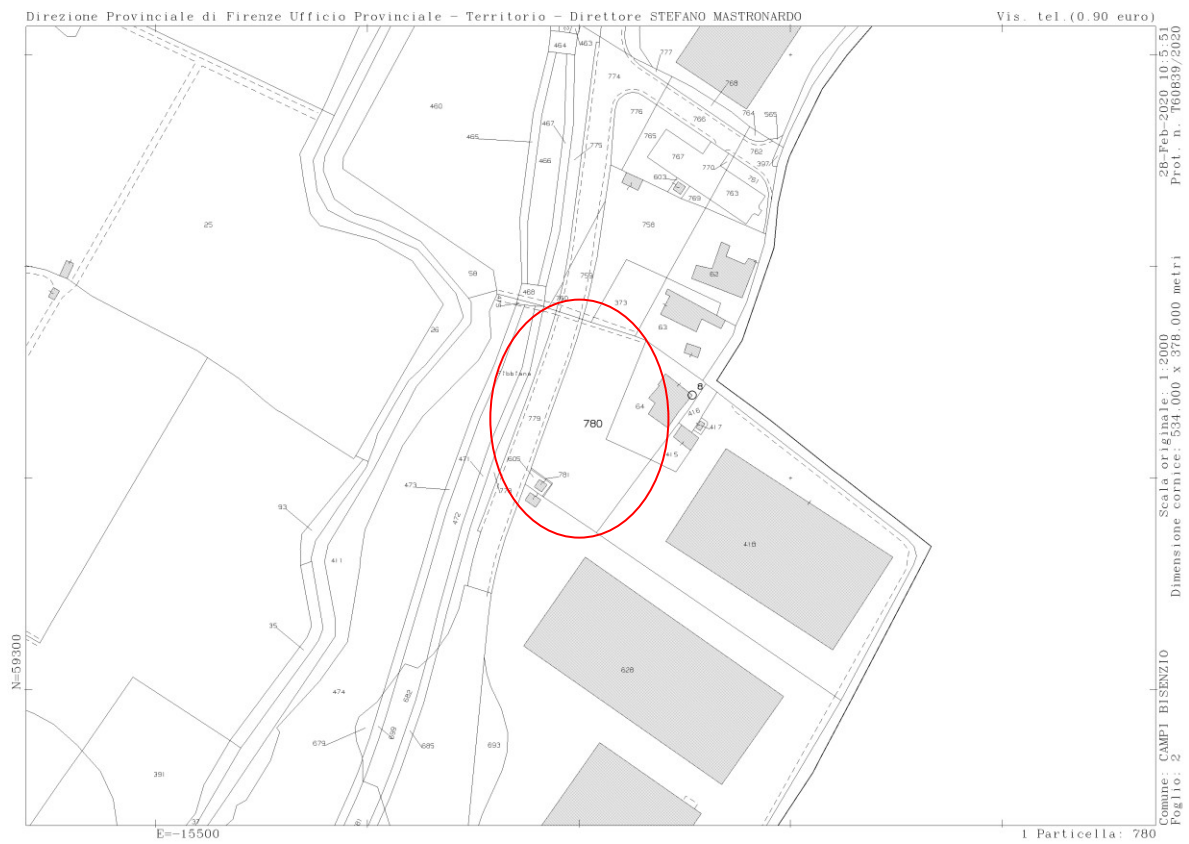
Direzione Provinciale di Firenze Ufficio Provinciale - Territorio - Direttore STEFANO MASTRONARDO

Vis. tel.(0.90 euro)

28-Feb-2020 10:5:51
Prot. n. T60839/2020

Scala originale: 1:2000
Dimensione cornice: 534.000 x 378.000 metri

Comune: CAMPI BISENZIO
Foglio: 2

464
463
777
768
774
460
776
766
764
565
465
467
765
762
775
767
397
466
770
603
763
769
25
758
62
59
468
373
63
36
8
64
780
779
416
417
415
605
781
473
418
93
472
411
35
628
N=59300
474
679
685
693
391
37
E=-15500
1 Particella: 780